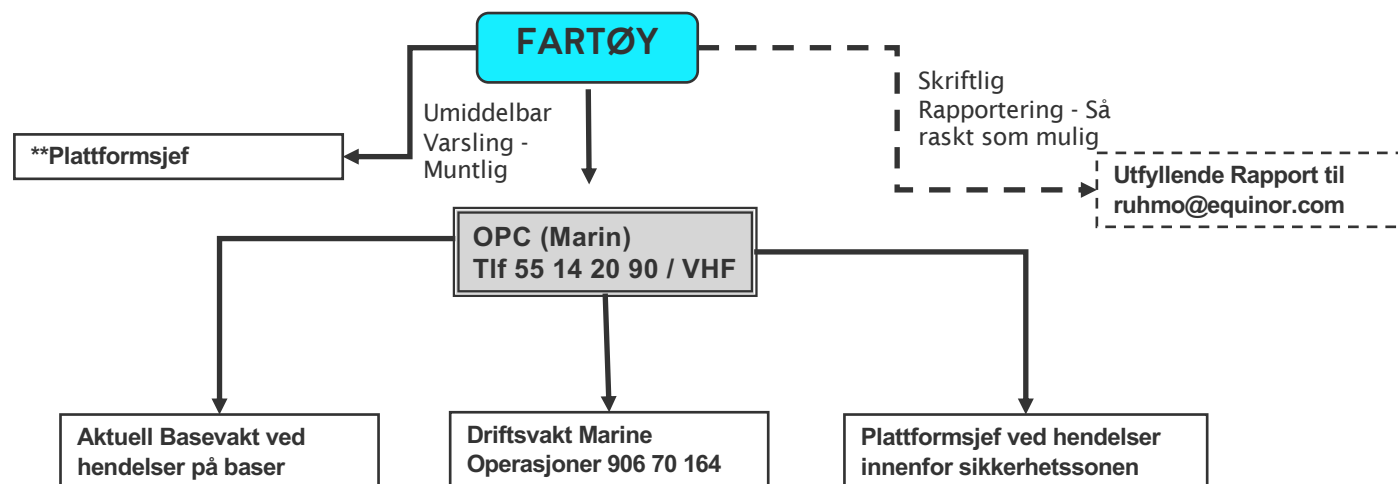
FARTØY

Umiddelbar Varsling - Muntlig

Skriftlig Rapportering - Så raskt som mulig

**Plattformsjef

Utfyllende Rapport til ruhmo@equinor.com

OPC (Marin)
Tlf 55 14 20 90 / VHF

Aktuell Basevakt ved hendelser på baser

Driftsvakt Marine Operasjoner 906 70 164

Plattformsjef ved hendelser innenfor sikkerhetssonen